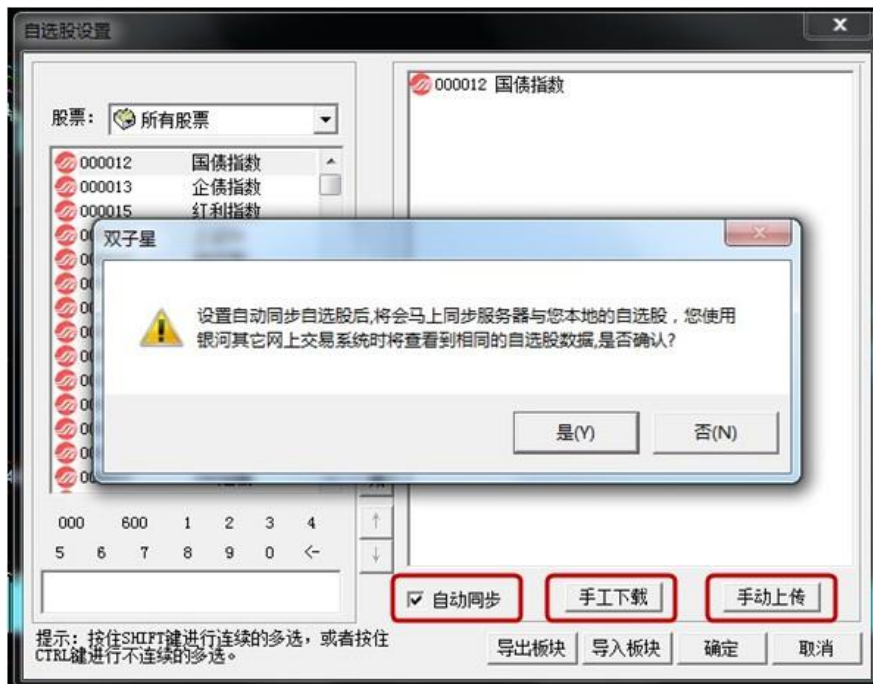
自选股设置

股票：所有股票

000012 国债指数
000013 企债指数
000015 红利指数
00
00
00
00
00
00
00
00
00
00
00

000 600 1 2 3 4
5 6 7 8 9 0 <-

000012 国债指数

双子星

设置自动同步自选股后,将会马上同步服务器与您本地的自选股，您使用银河其它网上交易系统时将查看到相同的自选股数据,是否确认?

是(Y) 否(N)

自动同步 手工下载 手动上传

提示：按住SHIFT键进行连续的多选，或者按住CTRL键进行不连续的多选。

导出板块 导入板块 确定 取消